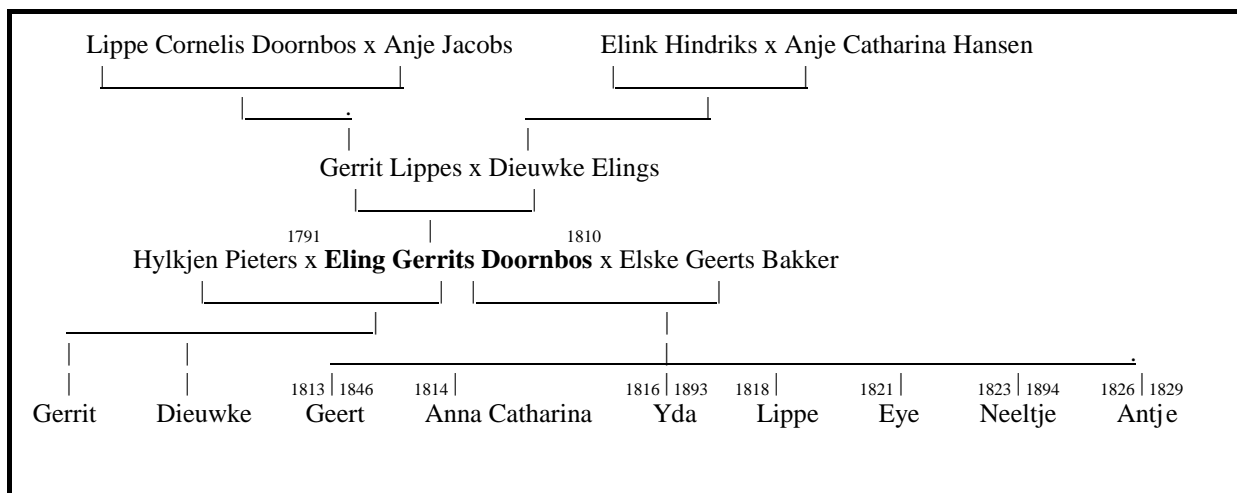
Lippe Cornelis Doornbos x Anje Jacobs

Elink Hindriks x Anje Catharina Hansen

Gerrit Lippes x Dieuwke Elings

1791

1810

Hylkjen Pieters x **Eling Gerrits Doornbos** x Elske Geerts Bakker

1813 | 1846

1814 |

1816 | 1893

1818 |

1821 |

1823 | 1894

1826 | 1829

Gerrit

Dieuwke

Geert

Anna Catharina

Yda

Lippe

Eye

Neeltje

Antje